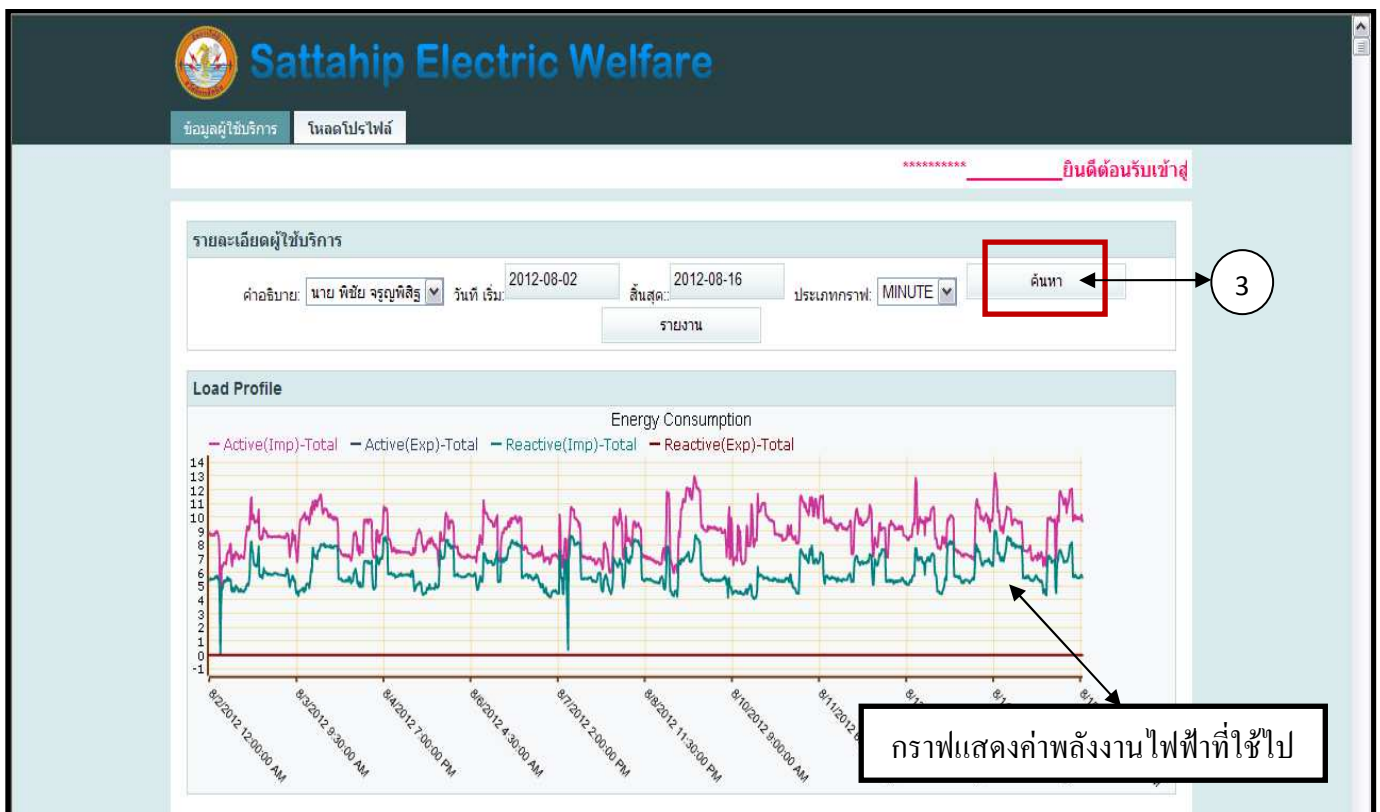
Sattahip Electric Welfare

ข้อมูลผู้ใช้บริการ โหลดโปรไฟล์

********** ยินดีต้อนรับเข้าสู่

รายละเอียดผู้ใช้บริการ

คำอธิบาย: นาย พิชัย จรูญพิสิฐ วันที่ เริ่ม: 2012-08-02 สิ้นสุด: 2012-08-16 ประเภทกราฟ: MINUTE ค้นหา

รายงาน

3

Load Profile

Energy Consumption

– Active(Imp)-Total – Active(Exp)-Total – Reactive(Imp)-Total – Reactive(Exp)-Total

14 13 12 11 10 9 8 7 6 5 4 3 2 1 0 -1

8/2/2012 12:00:00 AM
8/3/2012 9:30:00 AM
8/4/2012 7:00:00 PM
8/6/2012 4:30:00 AM
8/7/2012 2:00:00 PM
8/8/2012 11:30:00 PM
8/10/2012 9:00:00 AM
8/11/2012 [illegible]
8/1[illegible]
8/1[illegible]
8/1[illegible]

กราฟแสดงค่าพลังงานไฟฟ้าที่ใช้ไป